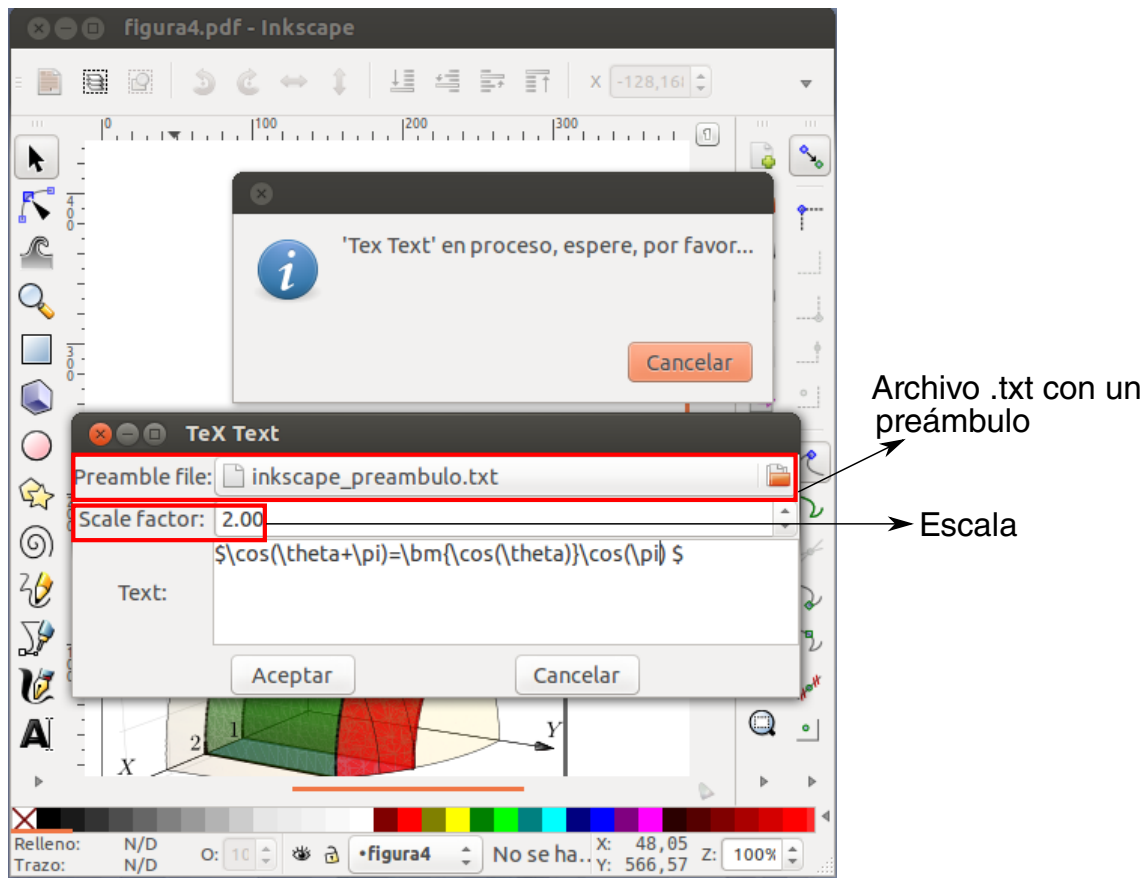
figura4.pdf - Inkscape

X -128,16

0 100 200 300

'Tex Text' en proceso, espere, por favor...

Cancelar

TeX Text

Preamble file: inkscape_preambulo.txt

Scale factor: 2.00

Text: $\cos(\theta+\pi)=\bm{\cos(\theta)}\cos(\pi) $

Aceptar

Cancelar

Archivo .txt con un preámbulo

Escala

Y

2

1

X

Relleno: N/D

Trazo: N/D

O:

•figura4

No se ha...

X: 48,05

Y: 566,57

Z: 100%